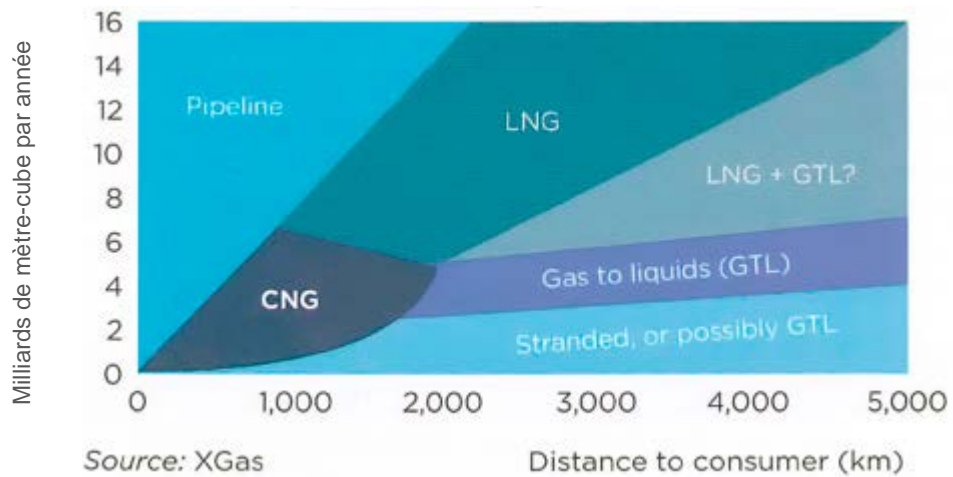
Milliards de mètre-cube par année

16
14
12
10
8
6
4
2
0

Pipeline
LNG
LNG + GTL?
CNG
Gas to liquids (GTL)
Stranded, or possibly GTL

0
1,000
2,000
3,000
4,000
5,000

Source: XGas

Distance to consumer (km)